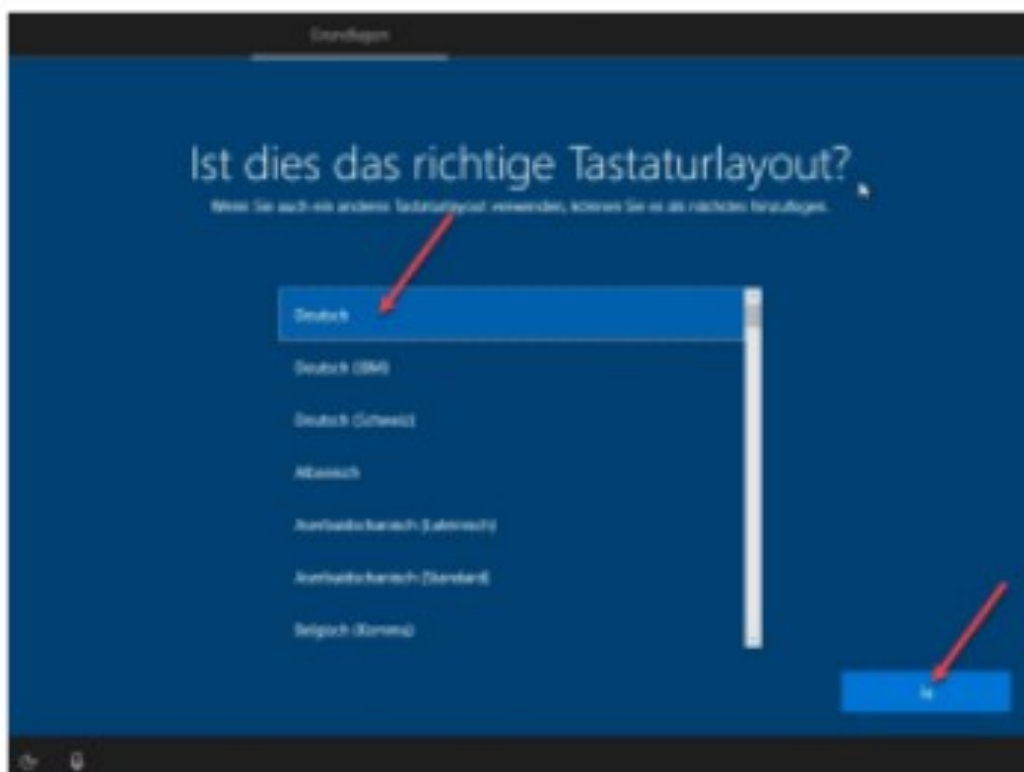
Grundlagen

Ist dies das richtige Tastaturlayout?

Wenn Sie auch ein anderes Tastaturlayout verwenden, können Sie es als nächstes hinzufügen.

Deutsch

Deutsch (IBM)

Deutsch (Schweiz)

Albanisch

Aserbaidschanisch (Lateinisch)

Aserbaidschanisch (Standard)

Belgisch (Komma)

Ja